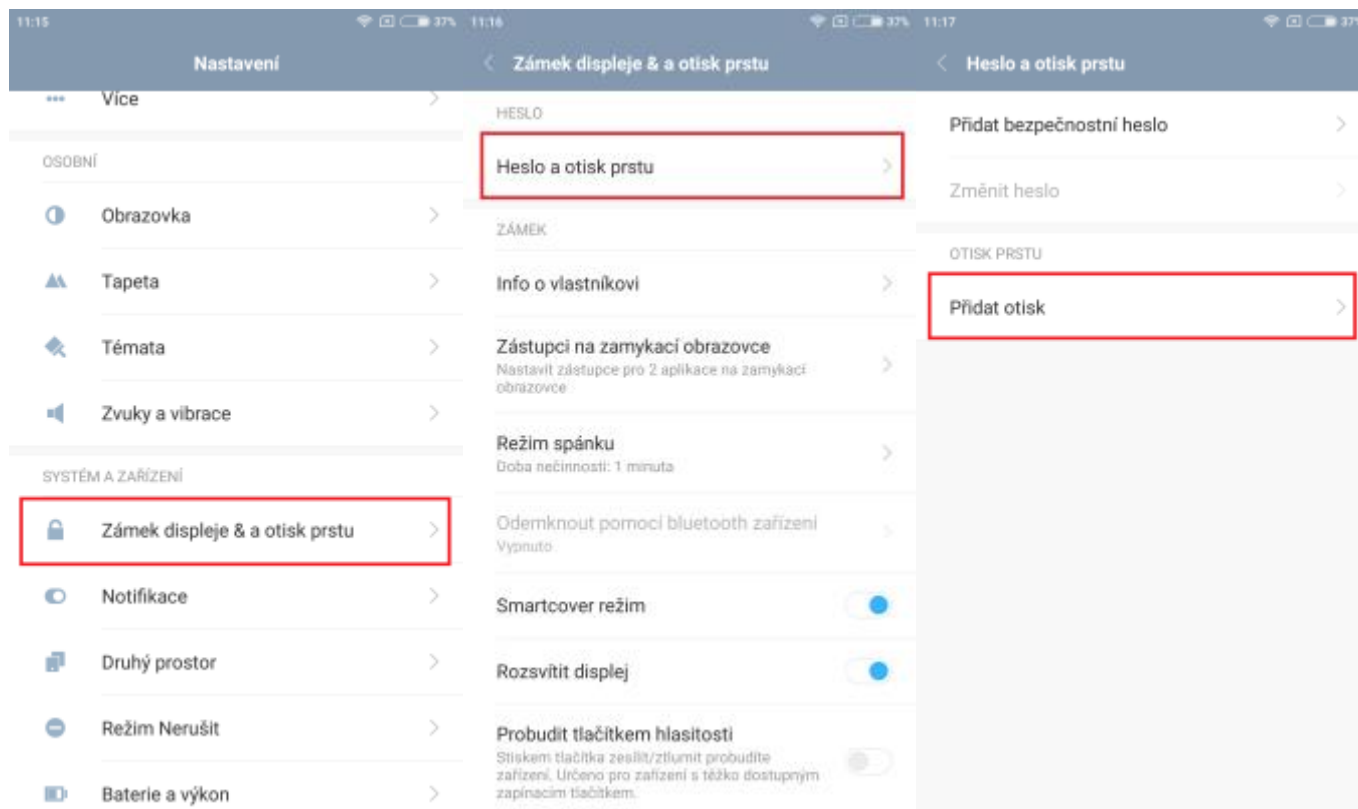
11:15 37%

Nastavení

Více

OSOBNÍ

Obrazovka

Tapeta

Témata

Zvuky a vibrace

SYSTÉM A ZAŘÍZENÍ

Zámek displeje & a otisk prstu

Notifikace

Druhý prostor

Režim Nerušit

Baterie a výkon

11:16 37%

Zámek displeje & a otisk prstu

HESLO

Heslo a otisk prstu

ZÁMEK

Info o vlastníkovi

Zástupci na zamykací obrazovce
Nastavit zástupce pro 2 aplikace na zamykací obrazovce

Režim spánku
Doba nečinnosti: 1 minuta

Odemknout pomocí bluetooth zařízení
Vypnuto

Smartcover režim

Rozsvítit displej

Probudit tlačítkem hlasitosti
Stiskem tlačítka zesílit/ztlumit probudíte zařízení. Určeno pro zařízení s těžko dostupným zapínacím tlačítkem.

11:17 37

Heslo a otisk prstu

Přidat bezpečnostní heslo

Změnit heslo

OTISK PRSTU

Přidat otisk